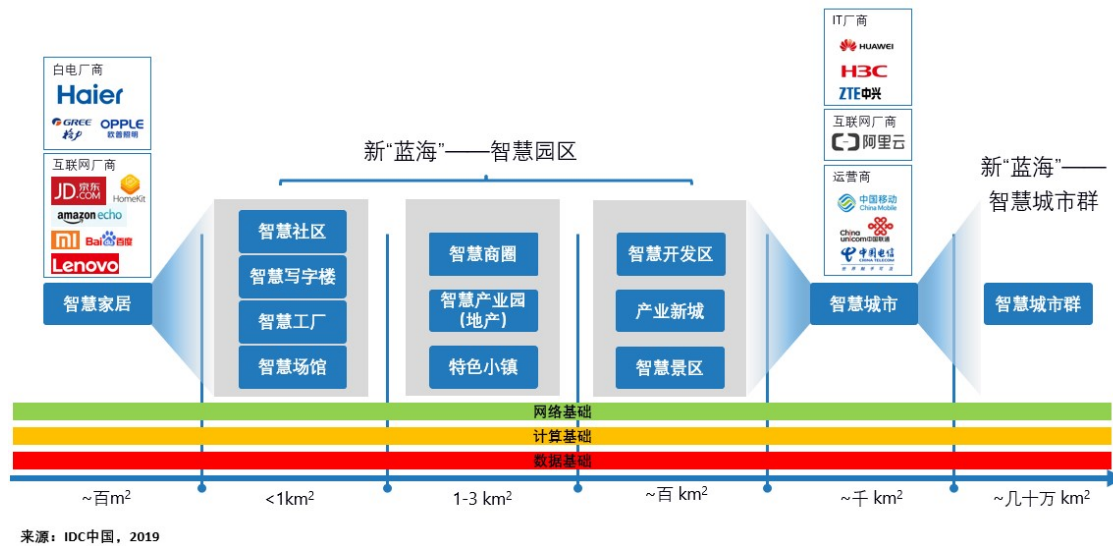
白电厂商
Haier
GREE 格力
OPPLE 欧普照明

互联网厂商
JD.COM 京东
HomeKit
amazon echo
mi
Bai百度
Lenovo

智慧家居

新"蓝海"——智慧园区

智慧社区
智慧写字楼
智慧工厂
智慧场馆

智慧商圈
智慧产业园（地产）
特色小镇

智慧开发区
产业新城
智慧景区

IT厂商
HUAWEI
H3C
ZTE中兴

互联网厂商
阿里云

运营商
中国移动 China Mobile
China unicom 中国联通
中国电信 CHINA TELECOM

智慧城市

新"蓝海"——智慧城市群

智慧城市群

网络基础
计算基础
数据基础

~百$m^2$
<1$km^2$
1-3 $km^2$
~百 $km^2$
~千 $km^2$
~几十万 $km^2$

来源：IDC中国，2019